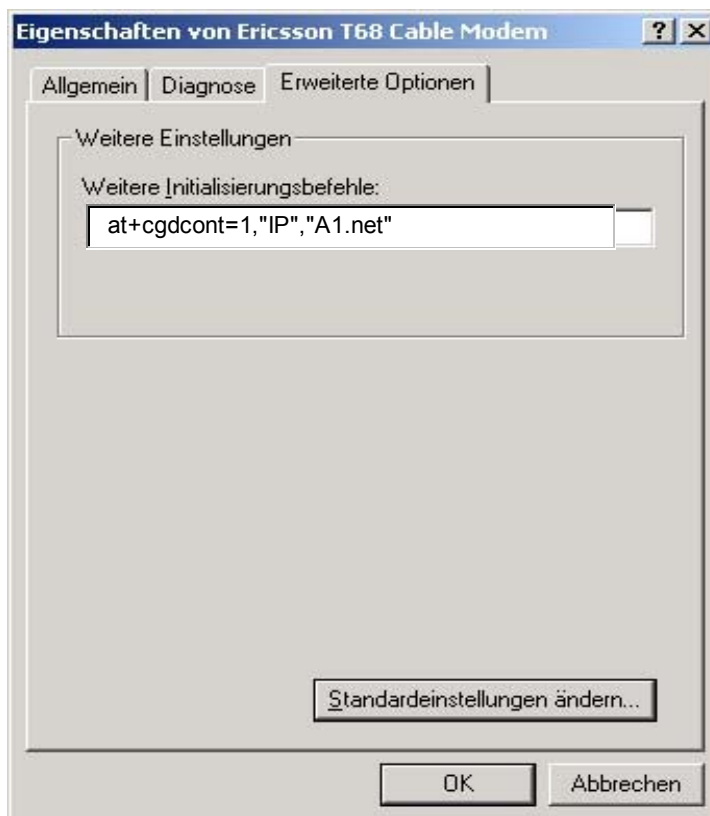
Eigenschaften von Ericsson T68 Cable Modem

?

×

Allgemein

Diagnose

Erweiterte Optionen

Weitere Einstellungen

Weitere Initialisierungsbefehle:

at+cgdcont=1,"IP","A1.net"

Standardeinstellungen ändern...

OK

Abbrechen